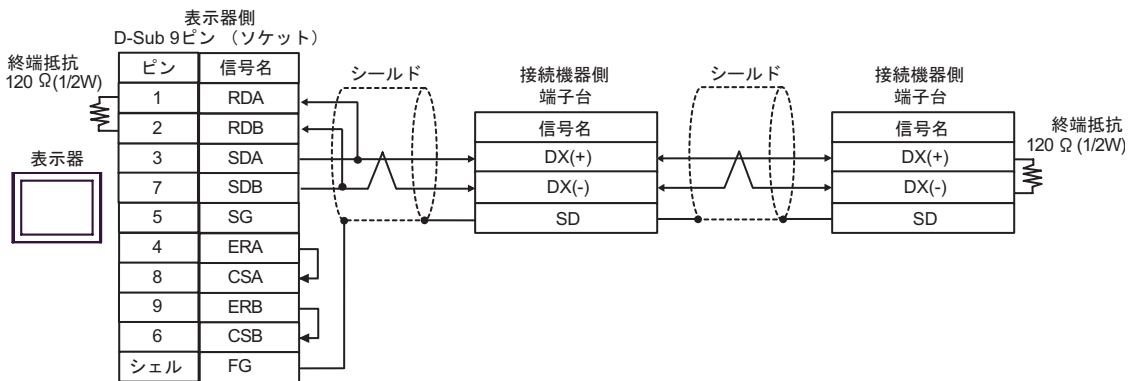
表示器側
D-Sub 9ピン （ソケット）

終端抵抗
120 Ω(1/2W)

表示器

| ピン | 信号名 |
|---|---|
| 1 | RDA |
| 2 | RDB |
| 3 | SDA |
| 7 | SDB |
| 5 | SG |
| 4 | ERA |
| 8 | CSA |
| 9 | ERB |
| 6 | CSB |
| シェル | FG |

シールド

接続機器側
端子台

| 信号名 |
|---|
| DX(+) |
| DX(-) |
| SD |

シールド

接続機器側
端子台

| 信号名 |
|---|
| DX(+) |
| DX(-) |
| SD |

終端抵抗
120 Ω (1/2W)